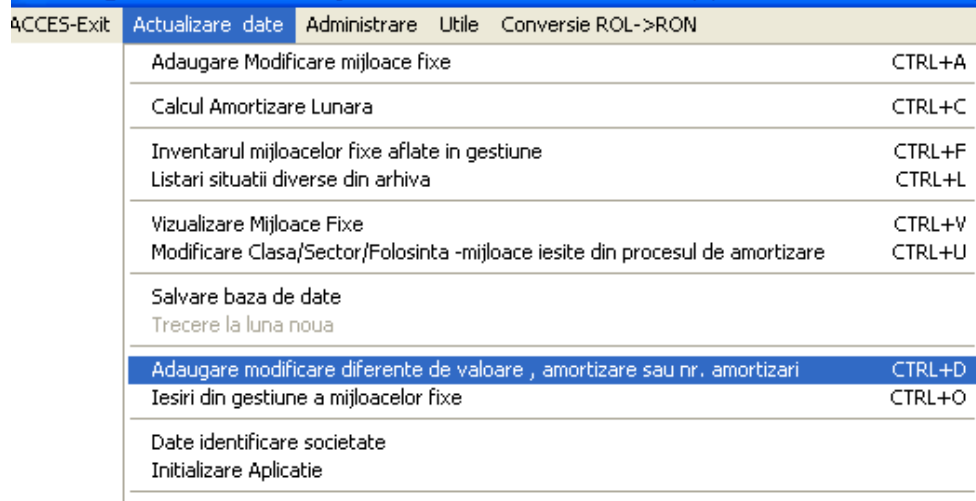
ACCES-Exit Actualizare date Administrare Utile Conversie ROL->RON

Adaugare Modificare mijloace fixe CTRL+A

Calcul Amortizare Lunara CTRL+C

Inventarul mijloacelor fixe aflate in gestiune CTRL+F
Listari situatii diverse din arhiva CTRL+L

Vizualizare Mijloace Fixe CTRL+V
Modificare Clasa/Sector/Folosinta -mijloace iesite din procesul de amortizare CTRL+U

Salvare baza de date
Trecere la luna noua

Adaugare modificare diferente de valoare , amortizare sau nr. amortizari CTRL+D
Iesiri din gestiune a mijloacelor fixe CTRL+O

Date identificare societate
Initializare Aplicatie